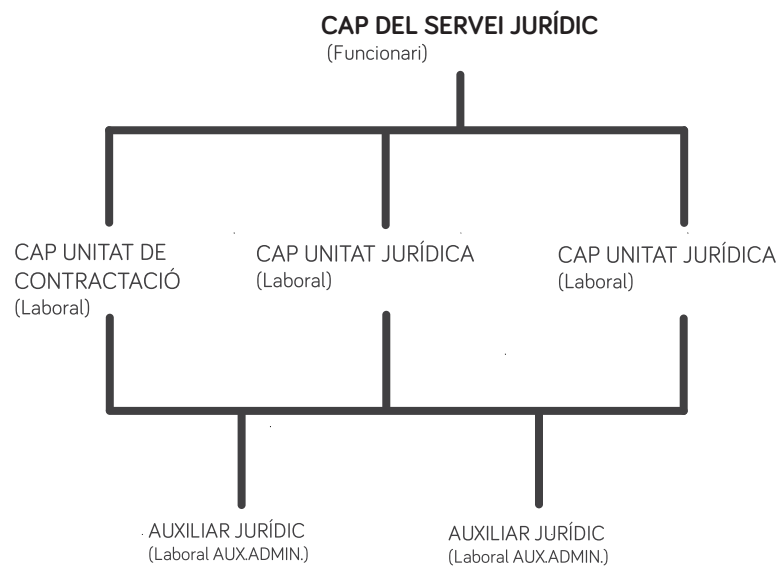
CAP DEL SERVEI JURÍDIC
(Funcionari)

CAP UNITAT DE CONTRACTACIÓ
(Laboral)

CAP UNITAT JURÍDICA
(Laboral)

CAP UNITAT JURÍDICA
(Laboral)

AUXILIAR JURÍDIC
(Laboral AUX.ADMIN.)

AUXILIAR JURÍDIC
(Laboral AUX.ADMIN.)